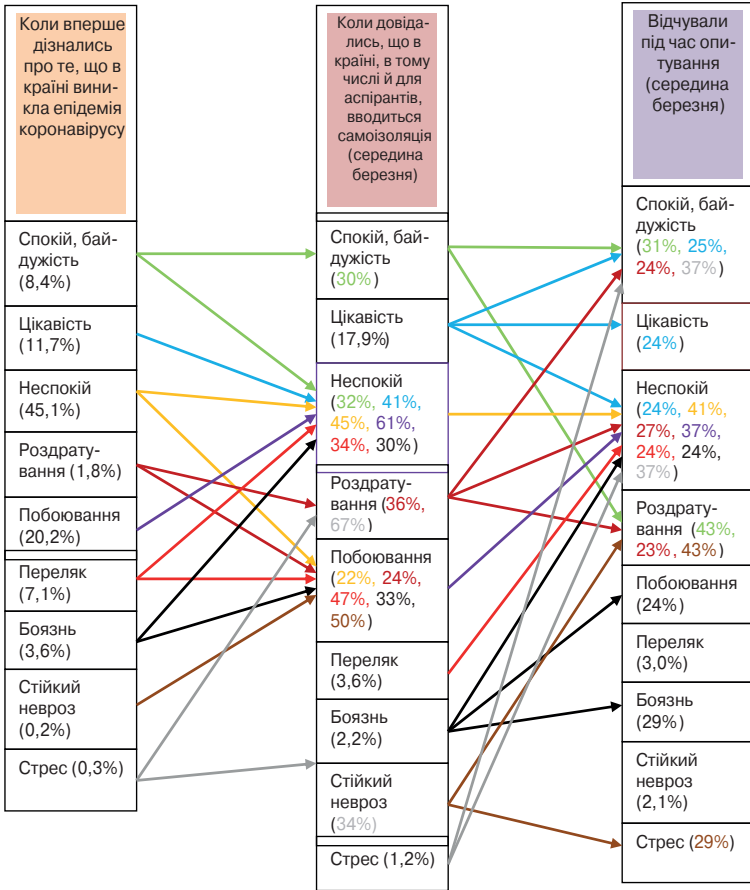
Коли вперше дізнались про те, що в країні виникла епідемія коронавірусу

Спокій, байдужість (8,4%)

Цікавість (11,7%)

Неспокій (45,1%)

Роздратування (1,8%)

Побоювання (20,2%)

Переляк (7,1%)

Боязнь (3,6%)

Стійкий невроз (0,2%)

Стрес (0,3%)

Коли довідались, що в країні, в тому числі й для аспірантів, вводиться самоізоляція (середина березня)

Спокій, байдужість (30%)

Цікавість (17,9%)

Неспокій (32%, 41%, 45%, 61%, 34%, 30%)

Роздратування (36%, 67%)

Побоювання (22%, 24%, 47%, 33%, 50%)

Переляк (3,6%)

Боязнь (2,2%)

Стійкий невроз (34%)

Стрес (1,2%)

Відчували під час опитування (середина березня)

Спокій, байдужість (31%, 25%, 24%, 37%)

Цікавість (24%)

Неспокій (24%, 41%, 27%, 37%, 24%, 24%, 37%)

Роздратування (43%, 23%, 43%)

Побоювання (24%)

Переляк (3,0%)

Боязнь (29%)

Стійкий невроз (2,1%)

Стрес (29%)